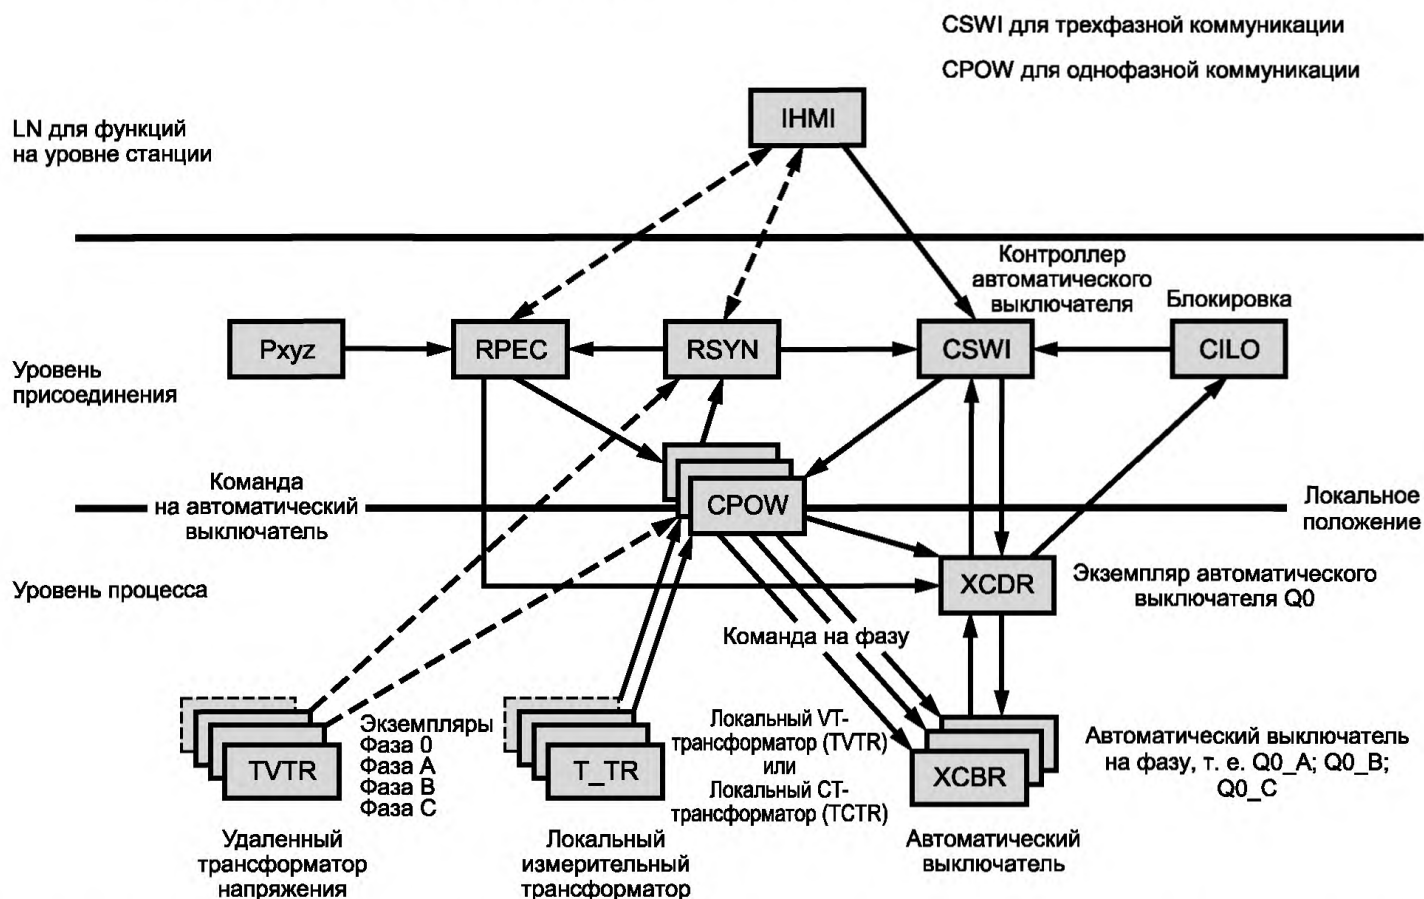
CSWI для трехфазной коммуникации

CPOW для однофазной коммуникации

LN для функций на уровне станции

IHMI

Контроллер автоматического выключателя

Блокировка

Pxyz

RPEC

RSYN

CSWI

CILO

Уровень присоединения

Команда на автоматический выключатель

CPOW

Локальное положение

Уровень процесса

XCDR

Экземпляр автоматического выключателя Q0

Команда на фазу

TVTR

Экземпляры
Фаза 0
Фаза А
Фаза В
Фаза С

T_TR

Локальный VT-трансформатор (TVTR) или Локальный СТ-трансформатор (TCTR)

XCBR

Автоматический выключатель на фазу, т. е. Q0_A; Q0_B; Q0_C

Удаленный трансформатор напряжения

Локальный измерительный трансформатор

Автоматический выключатель